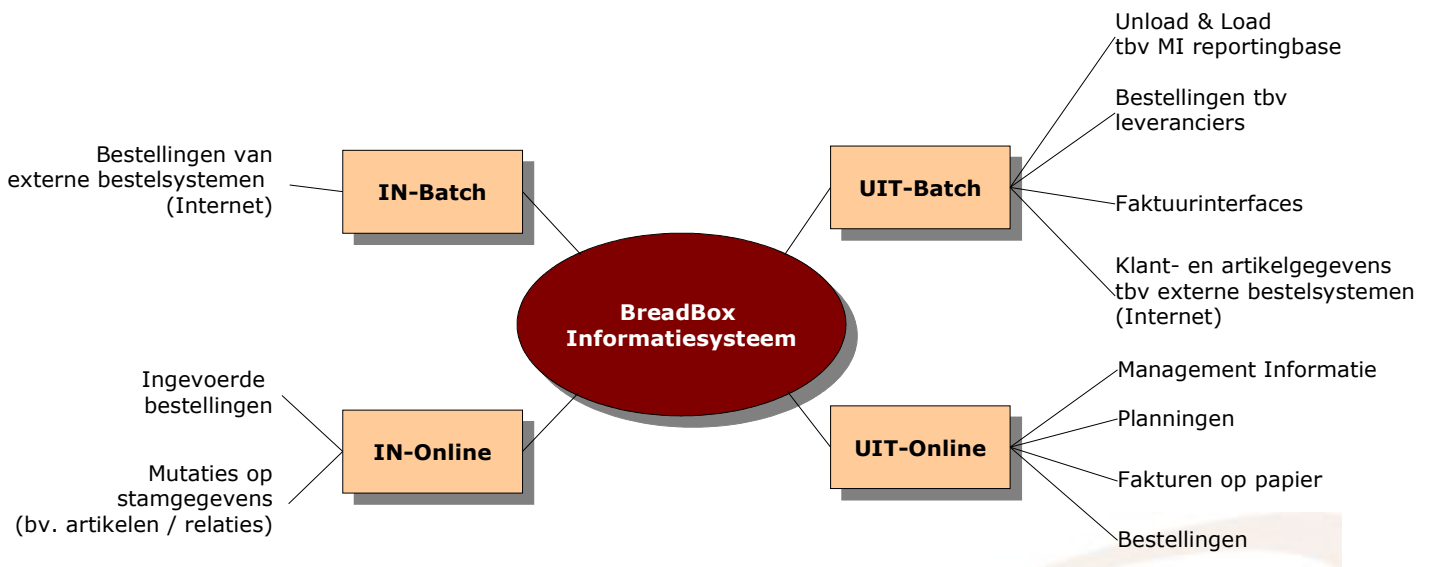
Bestellingen van externe bestelsystemen (Internet)

IN-Batch

Ingevoerde bestellingen

Mutaties op stamgegevens (bv. artikelen / relaties)

IN-Online

BreadBox Informatiesysteem

UIT-Batch

Unload & Load tbv MI reportingbase

Bestellingen tbv leveranciers

Faktuurinterfaces

Klant- en artikelgegevens tbv externe bestelsystemen (Internet)

UIT-Online

Management Informatie

Planningen

Fakturen op papier

Bestellingen